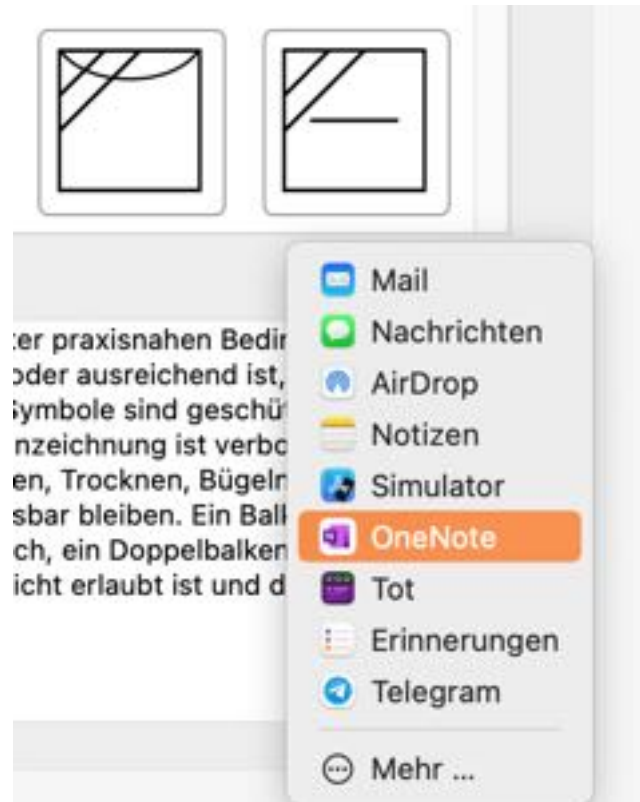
ter praxisnahen Bedir
oder ausreichend ist,
Symbole sind geschüt
nzeichnung ist verbo
en, Trocknen, Bügeln
sbar bleiben. Ein Balk
ch, ein Doppelbalken
icht erlaubt ist und d

Mail
Nachrichten
AirDrop
Notizen
Simulator
OneNote
Tot
Erinnerungen
Telegram
Mehr ...